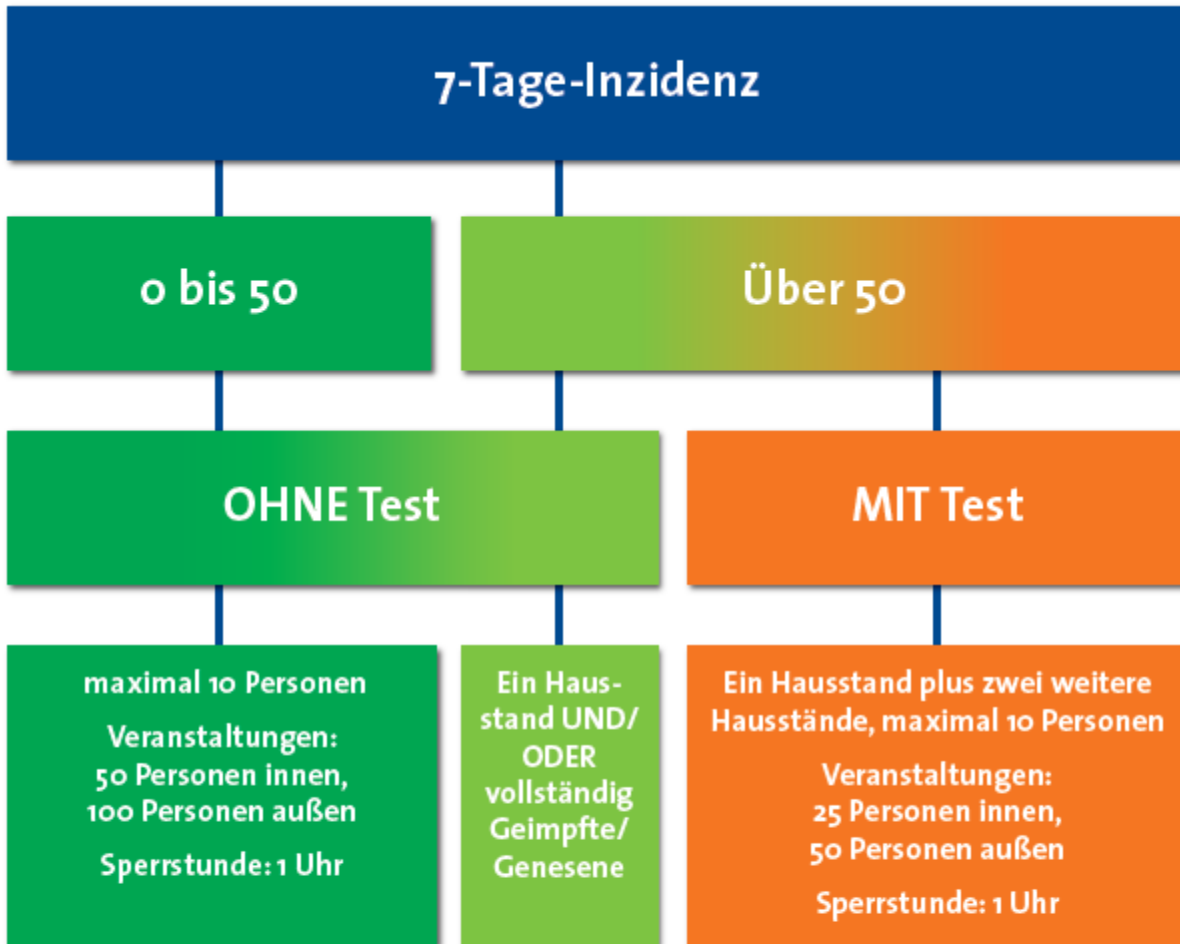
7-Tage-Inzidenz

0 bis 50

Über 50

OHNE Test

MIT Test

maximal 10 Personen

Veranstaltungen: 50 Personen innen, 100 Personen außen

Sperrstunde: 1 Uhr

Ein Hausstand UND/ ODER vollständig Geimpfte/ Genesene

Ein Hausstand plus zwei weitere Hausstände, maximal 10 Personen

Veranstaltungen: 25 Personen innen, 50 Personen außen

Sperrstunde: 1 Uhr